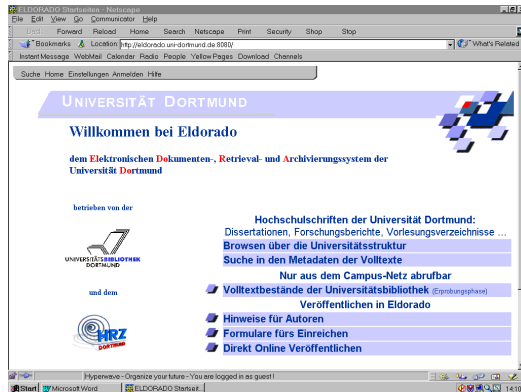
ELDORADO Startseite - Netscape

File Edit View Go Communicator Help

Back Forward Reload Home Search Netscape Print Security Shop Stop

Bookmarks Location: http://eldorado.uni-dortmund.de:8080/ What's Related

Instant Message WebMail Calendar Radio People Yellow Pages Download Channels

Suche Home Einstellungen Anmelden Hilfe

UNIVERSITÄT DORTMUND

Willkommen bei Eldorado

dem Elektronischen Dokumenten-, Retrieval- und Archivierungssystem der Universität Dortmund

betrieben von der

UNIVERSITÄTSBIBLIOTHEK DORTMUND

und dem

HRZ DORTMUND

Hochschulschriften der Universität Dortmund:

Dissertationen, Forschungsberichte, Vorlesungsverzeichnisse ...

Browsen über die Universitätsstruktur

Suche in den Metadaten der Volltexte

Nur aus dem Campus-Netz abrufbar

Volltextbestände der Universitätsbibliothek (Erprobungsphase)

Veröffentlichen in Eldorado

Hinweise für Autoren

Formulare fürs Einreichen

Direkt Online Veröffentlichen

Hyperwave - Organize your future - You are logged in as guest !

Start Microsoft Word ELDORADO Startseit... 14:10